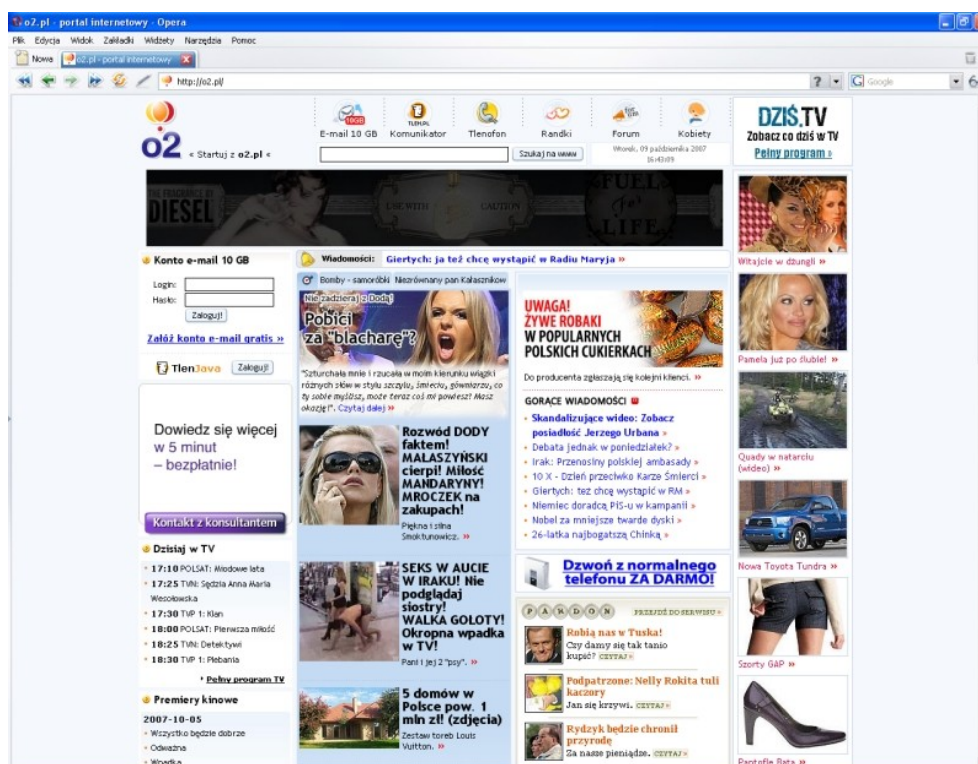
o2.pl - portal internetowy - Opera

Plik Edycja Widok Zakładki Widżety Narzędzia Pomoc

Nowa o2.pl - portal internetowy

http://o2.pl/

Google

o2 « Startuj z o2.pl «

E-mail 10 GB Komunikator Tlenofon Randki Forum Kobiety

Szukaj na www

Wtorek, 09 października 2007 16:43:09

DZIŚ.TV Zobacz co dziś w TV Pełny program »

DIESEL USE WITH CAUTION FUEL for LIFE

Konto e-mail 10 GB

Login:
Hasło:
Zaloguj!

Załóż konto e-mail gratis »

TlenJava Zaloguj!

Dowiedz się więcej w 5 minut – bezpłatnie!

Kontakt z konsultantem

Dzisiaj w TV

• 17:10 POLSAT: Wiodowe lata
• 17:25 TVN: Sędzia Anna Maria Wesołowska
• 17:30 TVP 1: Klan
• 18:00 POLSAT: Pierwsza miłość
• 18:25 TVN: Detektywi
• 18:30 TVP 1: Plebania

Pełny program TV

Premiery kinowe

2007-10-05
• Wszystko będzie dobrze
• Odważna
• Wpadka

Wiadomości: Giertych: ja też chcę wystąpić w Radiu Maryja »

Bomby - samoróbki Niezrównany pan Kałasznikow

Nie zadzieraj z Dodą! Pobici za "blacharę"?

"Szturchała mnie i rzucała w moim kierunku wiązki różnych słów w stylu szczylu, śmieciu, gówniarzu, co ty sobie myślisz, może teraz coś mi powiesz? Masz okazję!". Czytaj dalej »

Rozwód DODY faktem! MAŁASZYŃSKI cierpi! Miłość MANDARYNY! MROCZEK na zakupach!

Piękna i silna Smoktunowicz. »

SEKS W AUCIE W IRAKU! Nie podglądaj siostry! WALKA GOLOTY! Okropna wpadka w TV!

Pani i jej 2 "psy". »

5 domów w Polsce pow. 1 mln zł! (zdjęcia)

Zestaw toreb Louis Vuitton. »

UWAGA! ŻYWE ROBAKI W POPULARNYCH POLSKICH CUKIERKACH

Do producenta zgłaszają się kolejni klienci. »

GORĄCE WIADOMOŚCI

• Skandalizujące wideo: Zobacz posiadłość Jerzego Urbana »
• Debata jednak w poniedziałek? »
• Irak: Przenosiny polskiej ambasady »
• 10 X - Dzień przeciwko Karze Śmierci »
• Giertych: też chcę wystąpić w RM »
• Niemiec doradcą PiS-u w kampanii »
• Nobel za mniejsze twarde dyski »
• 26-latka najbogatszą Chinką »

Dzwoń z normalnego telefonu ZA DARMO!

PARDON PRZEJDŹ DO SERWISU »

Robią nas w Tuska! Czy damy się tak tanio kupić? CZYTAJ »

Podpatrzone: Nelly Rokita tuli kaczory Jan się krzywi. CZYTAJ »

Rydzyk będzie chronił przyrodę Za nasze pieniądze. CZYTAJ »

Witajcie w dżungli »

Pamela już po ślubie! »

Quady w natarciu (wideo) »

Nowa Toyota Tundra »

Szorty GAP »

Pantofle Bata »